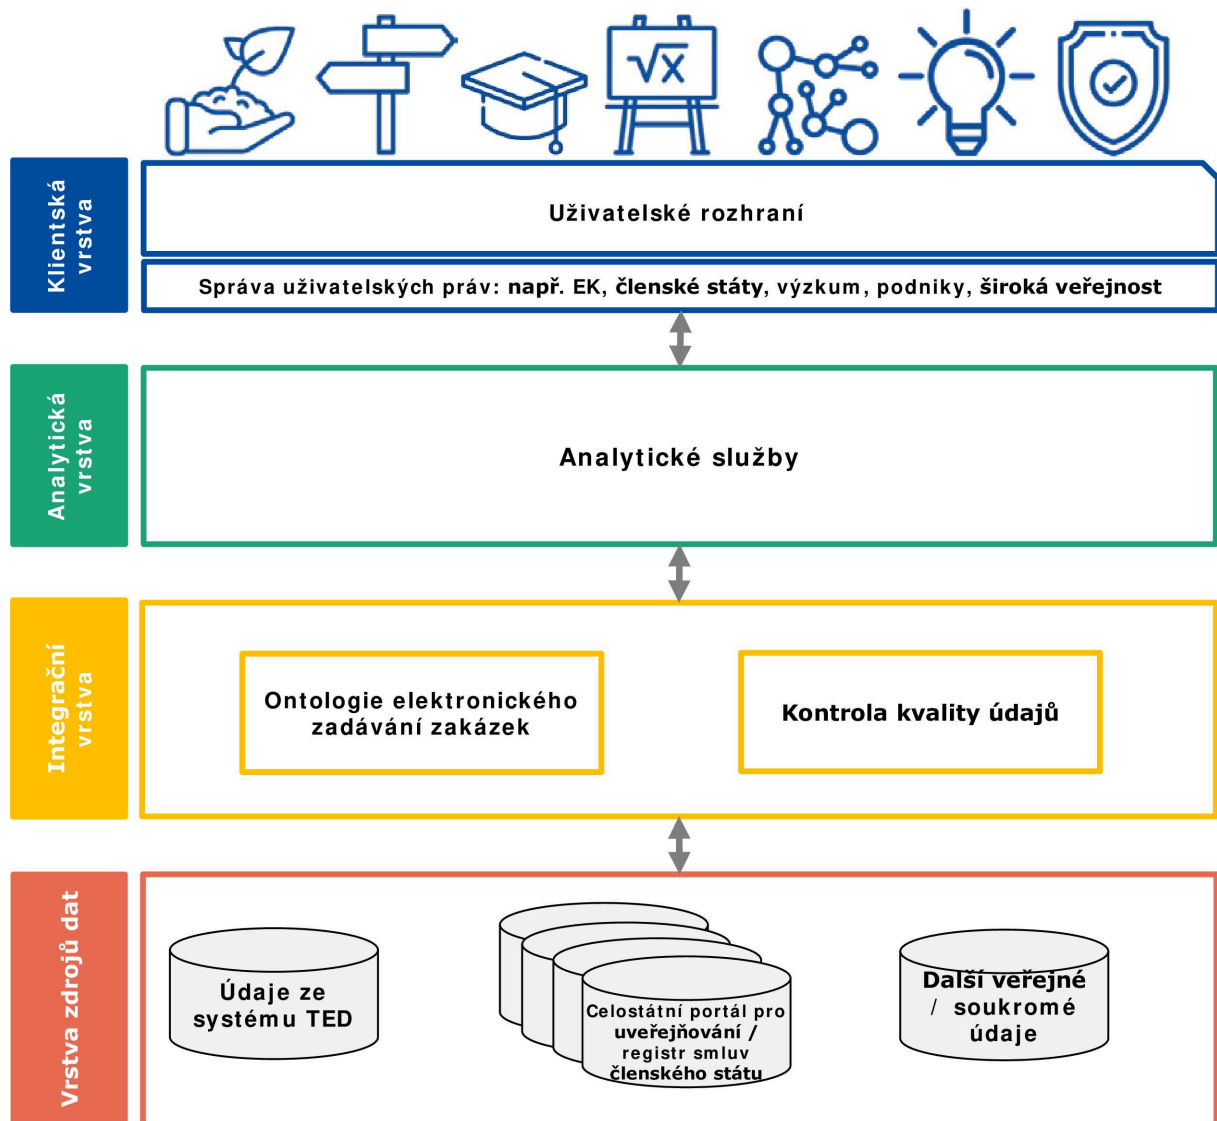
Klientská vrstva

Uživatelské rozhraní

Správa uživatelských práv: např. EK, členské státy, výzkum, podniky, široká veřejnost

Analytická vrstva

Analytické služby

Integrační vrstva

Ontologie elektronického zadávání zakázek

Kontrola kvality údajů

Vrstva zdrojů dat

Údaje ze systému TED

Celostátní portál pro uveřejňování / registr smluv členského státu

Další veřejné / soukromé údaje